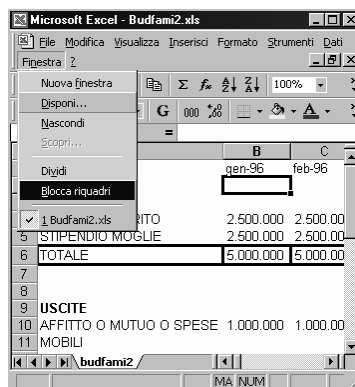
Microsoft Excel - Budfami2.xls

File Modifica Visualizza Inserisci Formato Strumenti Dati

Finestra ?

Nuova finestra
Disponi...
Nascondi
Scopri...
Dividi
Blocca riquadri
✓ 1 Budfami2.xls

Σ $f_x$ 100%

G 000

=

| | A | B | C |
|---|---|---|---|
| | | gen-96 | feb-96 |
| 4 | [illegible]RITO | 2.500.000 | 2.500.00 |
| 5 | STIPENDIO MOGLIE | 2.500.000 | 2.500.00 |
| 6 | TOTALE | 5.000.000 | 5.000.00 |
| 7 | | | |
| 8 | | | |
| 9 | USCITE | | |
| 10 | AFFITTO O MUTUO O SPESE | 1.000.000 | 1.000.00 |
| 11 | MOBILI | | |

budfami2

MA NUM